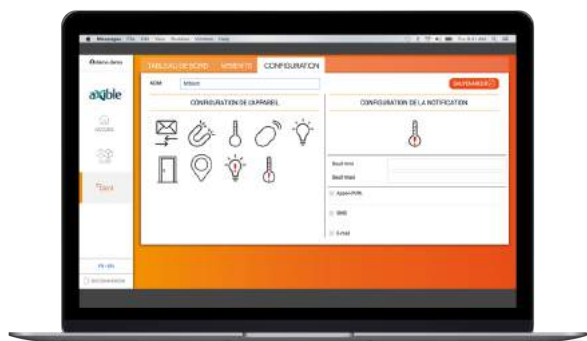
Messages File Edit View Window Help

Antoine Jones

axible

ACCUEIL

Tent

FR / EN

DECONNEXION

TABLEAU DE BORD
MOMENTS
CONFIGURATION

NOM
SAUVEGARDER

CONFIGURATION DE L'APPAREIL
CONFIGURATION DE LA NOTIFICATION

Seuil min
Seuil max
Appel vocal
SMS
E-mail